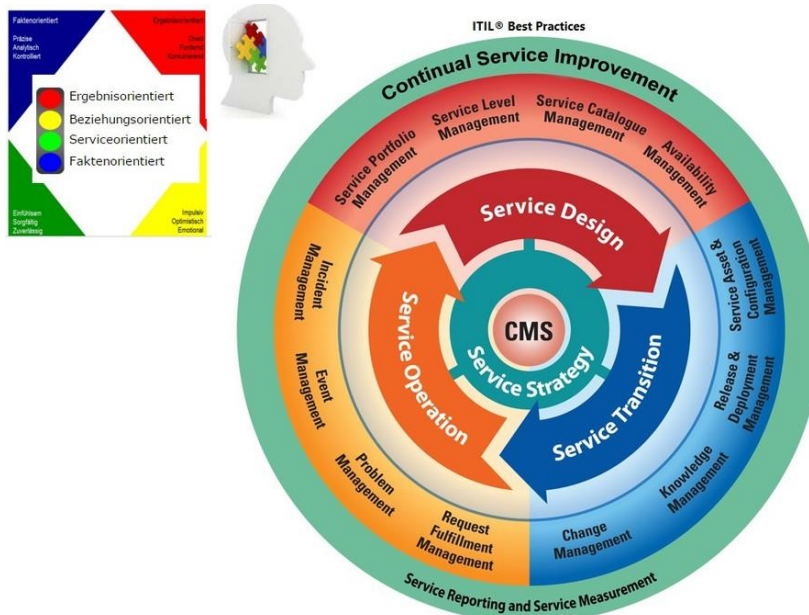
Faktenorientiert
Präzise
Analytisch
Kontrolliert

Ergebnisorientiert
Direkt
Fordernd
Konkurrierend

Ergebnisorientiert
Beziehungsorientiert
Serviceorientiert
Faktenorientiert

Einfühlsam
Sorgfältig
Zuverlässig

Impulsiv
Optimistisch
Emotional

ITIL® Best Practices

Continual Service Improvement

Service Portfolio Management
Service Level Management
Service Catalogue Management
Availability Management

Service Design

Incident Management
Event Management
Problem Management
Request Fulfillment Management

Service Operation

CMS
Service Strategy

Service Transition

Service Asset & Configuration Management
Release & Deployment Management
Knowledge Management
Change Management

Service Reporting and Service Measurement